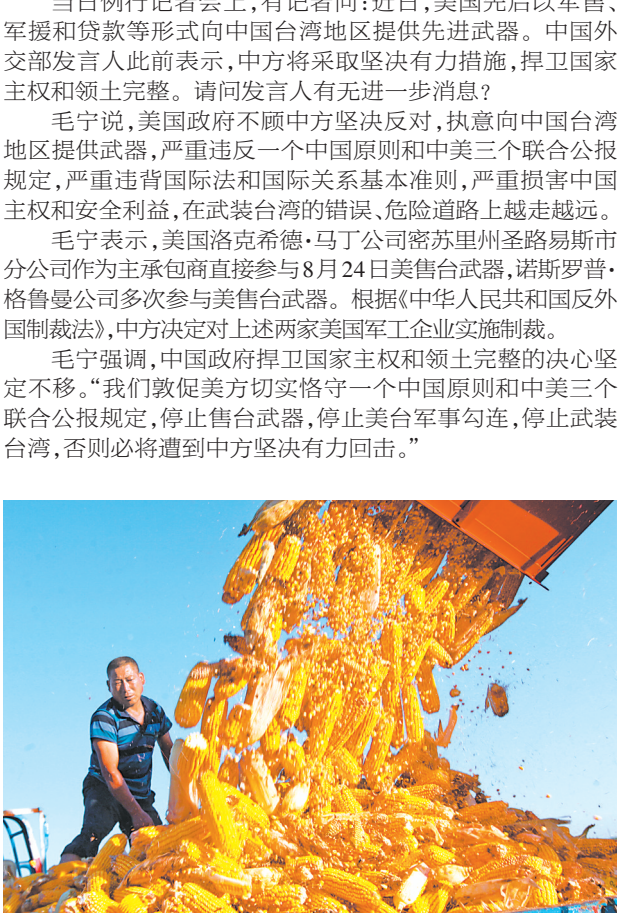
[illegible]军援和贷款等形式向中国台湾地区提供先进武器。中国外交部发言人此前表示，中方将采取坚决有力措施，捍卫国家主权和领土完整。请问发言人有无进一步消息？

毛宁说，美国政府不顾中方坚决反对，执意向中国台湾地区提供武器，严重违反一个中国原则和中美三个联合公报规定，严重违背国际法和国际关系基本准则，严重损害中国主权和安全利益，在武装台湾的错误、危险道路上越走越远。

毛宁表示，美国洛克希德·马丁公司密苏里州圣路易斯市分公司作为主承包商直接参与8月24日美售台武器，诺斯罗普·格鲁曼公司多次参与美售台武器。根据《中华人民共和国反外国制裁法》，中方决定对上述两家美国军工企业实施制裁。

毛宁强调，中国政府捍卫国家主权和领土完整的决心坚定不移。“我们敦促美方切实恪守一个中国原则和中美三个联合公报规定，停止售台武器，停止美台军事勾连，停止武装台湾，否则必将遭到中方坚决有力回击。”